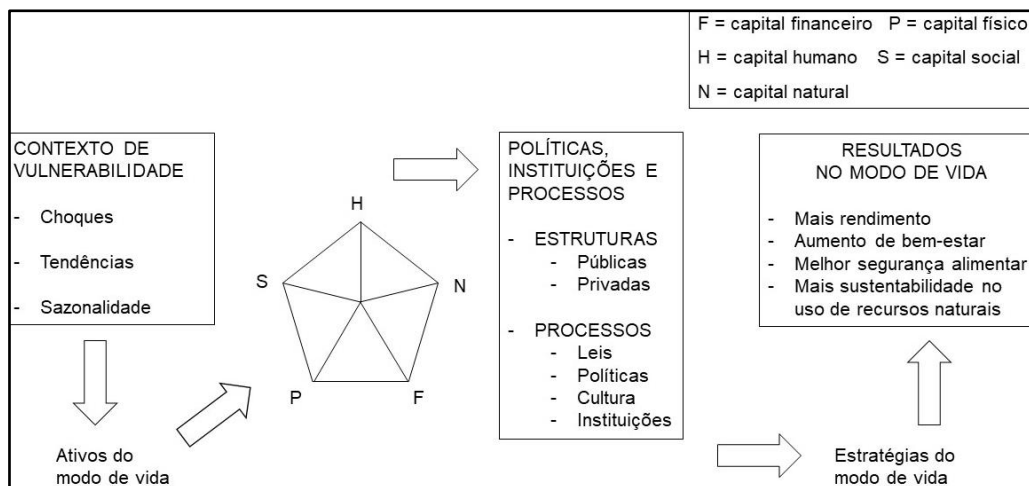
F = capital financeiro P = capital físico
H = capital humano S = capital social
N = capital natural

CONTEXTO DE VULNERABILIDADE
- Choques
- Tendências
- Sazonalidade

H
S
N
P
F

Ativos do modo de vida

POLÍTICAS, INSTITUIÇÕES E PROCESSOS
- ESTRUTURAS
- Públicas
- Privadas
- PROCESSOS
- Leis
- Políticas
- Cultura
- Instituições

RESULTADOS NO MODO DE VIDA
- Mais rendimento
- Aumento de bem-estar
- Melhor segurança alimentar
- Mais sustentabilidade no uso de recursos naturais

Estratégias do modo de vida